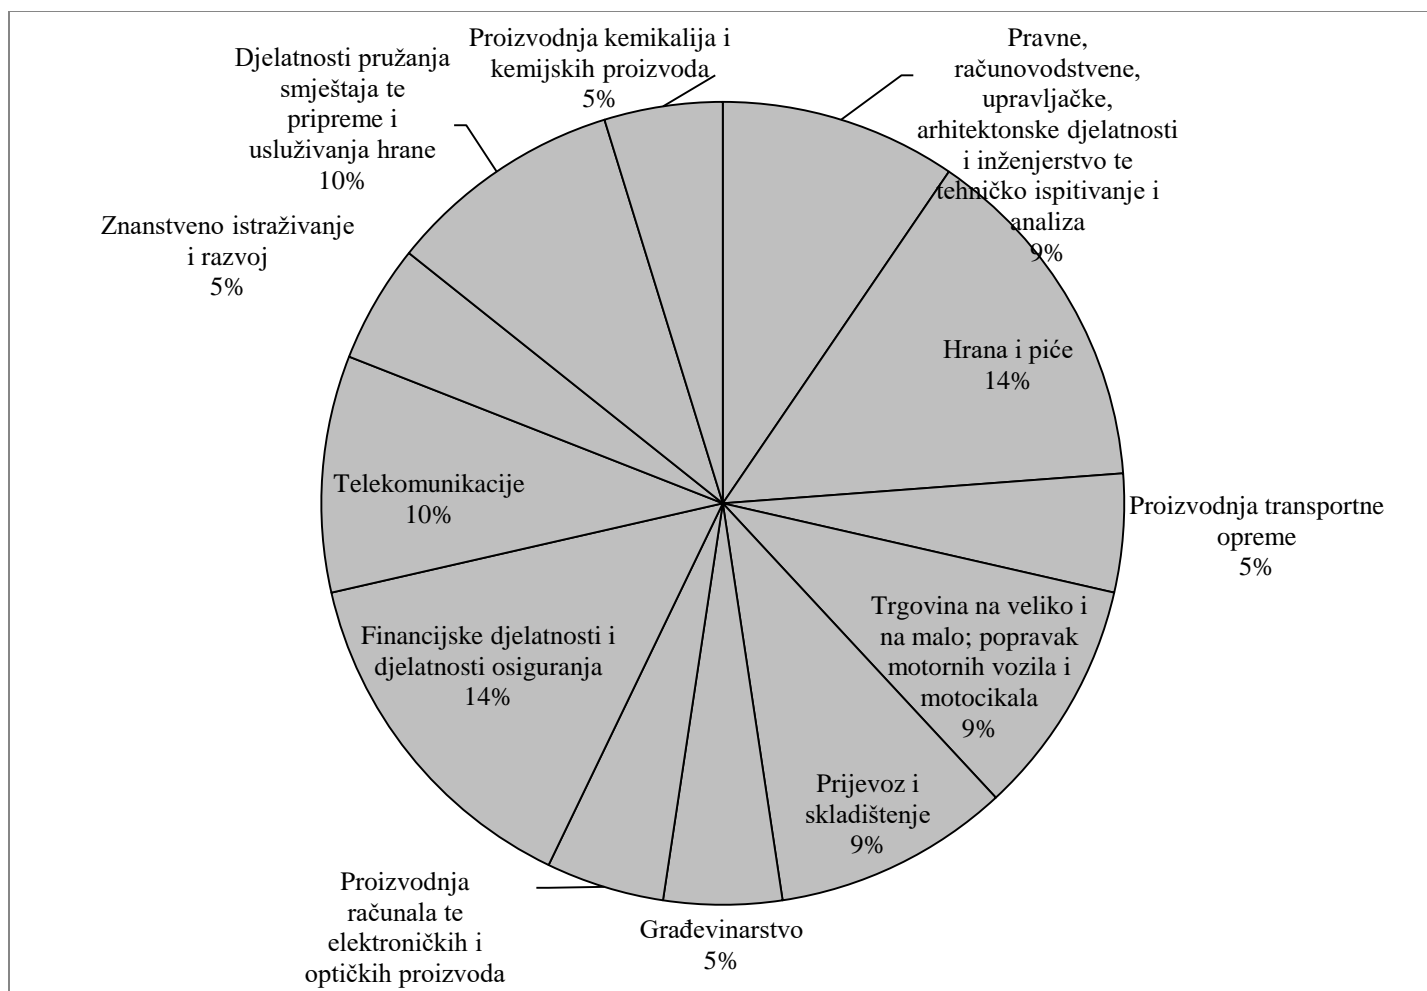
Proizvodnja kemikalija i kemijskih proizvoda
5%

Pravne, računovodstvene, upravljačke, arhitektonske djelatnosti i inženjerstvo te tehničko ispitivanje i analiza
9%

Djelatnosti pružanja smještaja te pripreme i usluživanja hrane
10%

Znanstveno istraživanje i razvoj
5%

Hrana i piće
14%

Telekomunikacije
10%

Proizvodnja transportne opreme
5%

Trgovina na veliko i na malo; popravak motornih vozila i motocikala
9%

Financijske djelatnosti i djelatnosti osiguranja
14%

Prijevoz i skladištenje
9%

Proizvodnja računala te elektroničkih i optičkih proizvoda

Građevinarstvo
5%